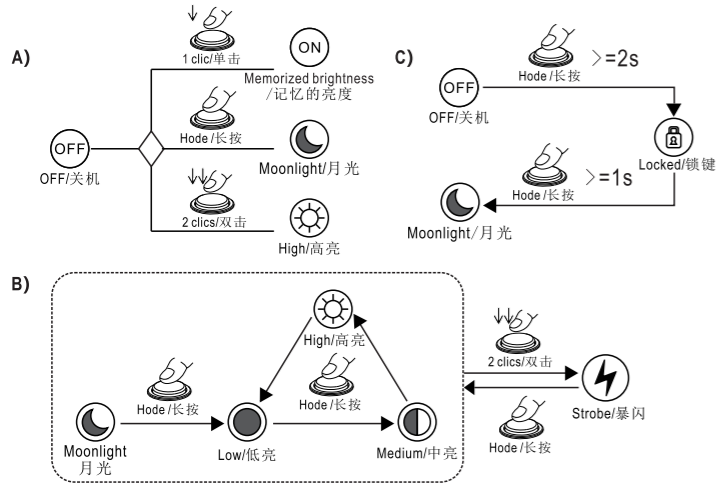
A)

1 clic/单击

ON

Memorized brightness /记忆的亮度

OFF

OFF/关机

Hode/长按

Moonlight/月光

2 clics/双击

High/高亮

C)

Hode/长按

>=2s

OFF

OFF/关机

Locked/锁键

Hode/长按

>=1s

Moonlight/月光

B)

High/高亮

Hode/长按

Hode/长按

Moonlight 月光

Low/低亮

Medium/中亮

2 clics/双击

Strobe/暴闪

Hode/长按